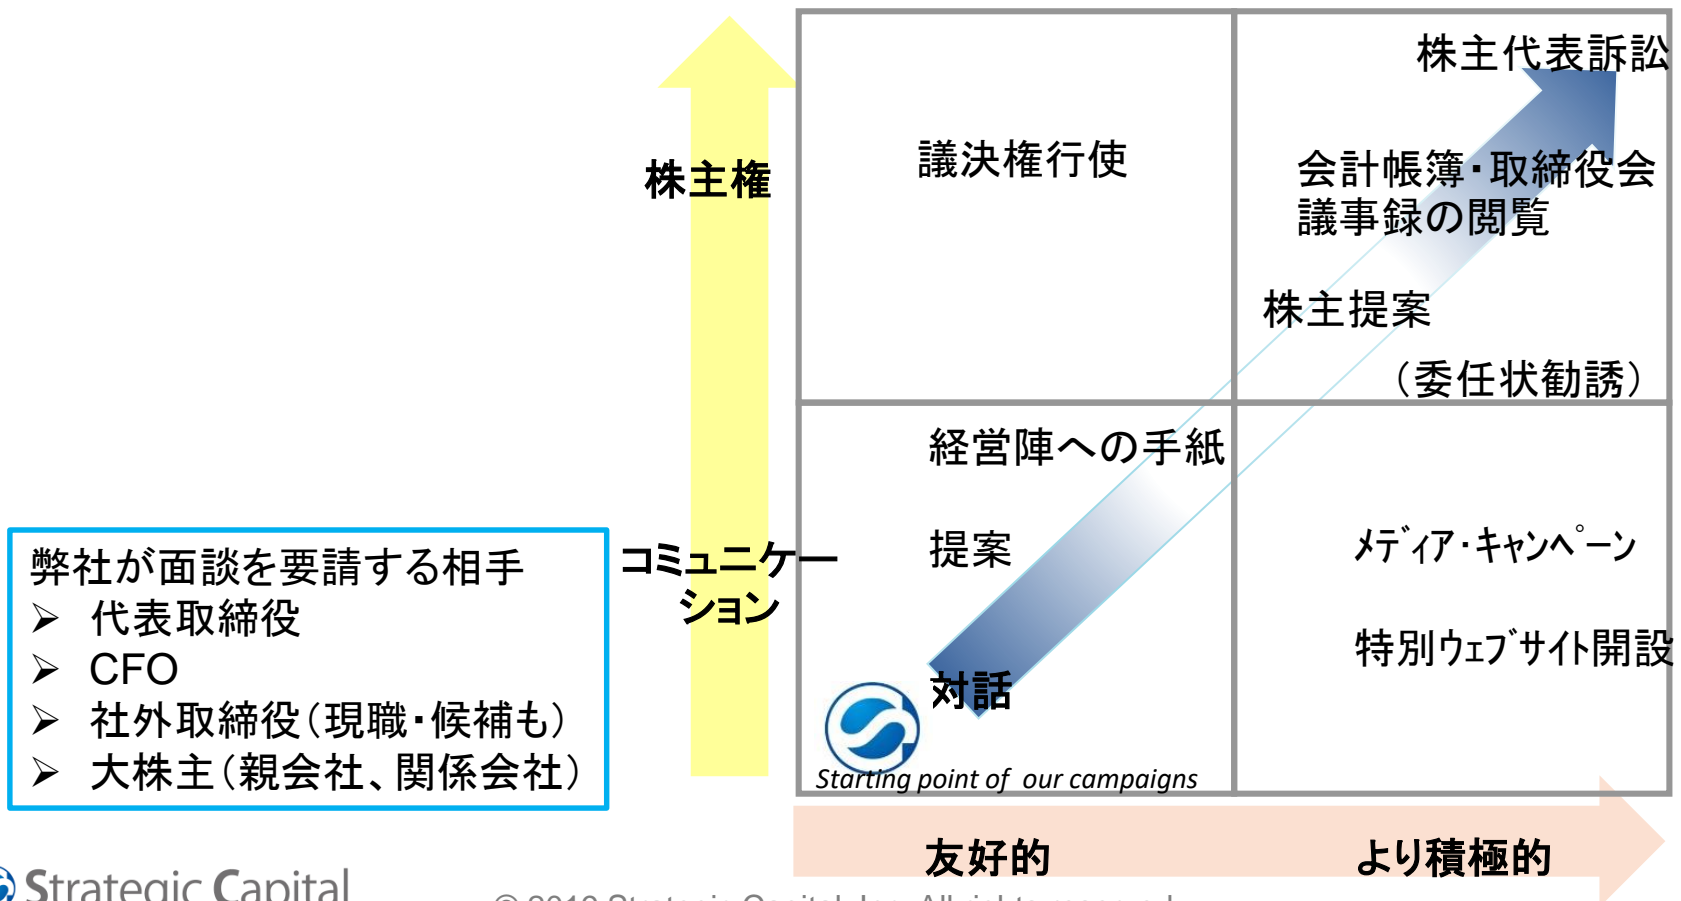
株主権

コミュニケーション

議決権行使

株主代表訴訟

会計帳簿・取締役会議事録の閲覧

株主提案

（委任状勧誘）

経営陣への手紙

提案

対話

メディア・キャンペーン

特別ウェブサイト開設

Starting point of our campaigns

弊社が面談を要請する相手
➢ 代表取締役
➢ CFO
➢ 社外取締役（現職・候補も）
➢ 大株主（親会社、関係会社）

友好的

より積極的

Strategic Capital

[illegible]